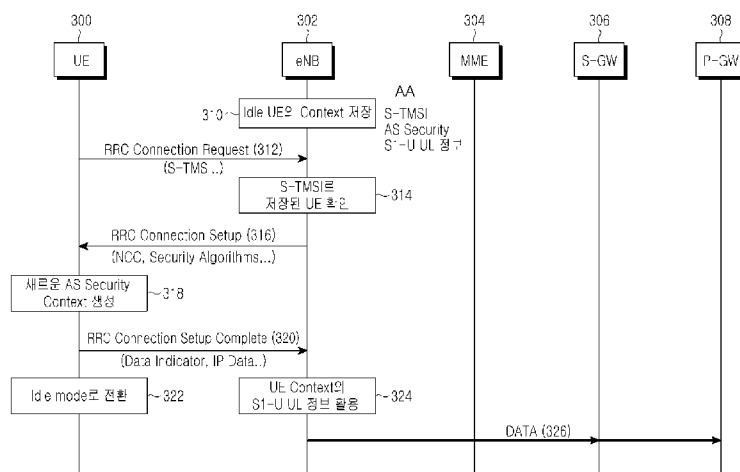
300
302
304
306
308

UE
eNB
MME
S-GW
P-GW

AA

310
Idle UE의 Context 저장

S-TMSI
AS Security
S1-U UL 정보

RRC Connection Request (312)
(S-TMSI...)

S-TMSI로 저장된 UE 확인
314

RRC Connection Setup (316)
(NCC, Security Algorithms,...)

새로운 AS Security Context 생성
318

RRC Connection Setup Complete (320)
(Data Indicator, IP Data..)

Idle mode로 전환
322

UE Context의 S1-U UL 정보 활용
324

DATA (326)